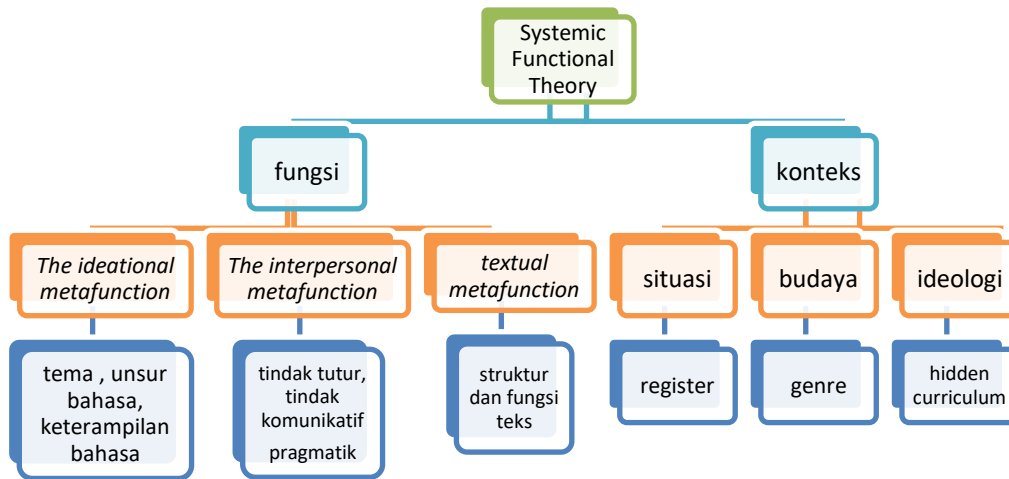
Systemic Functional Theory

fungsi

konteks

*The ideational metafunction*

*The interpersonal metafunction*

*textual metafunction*

situasi

budaya

ideologi

tema , unsur bahasa, keterampilan bahasa

tindak tutur, tindak komunikatif pragmatik

struktur dan fungsi teks

register

genre

hidden curriculum